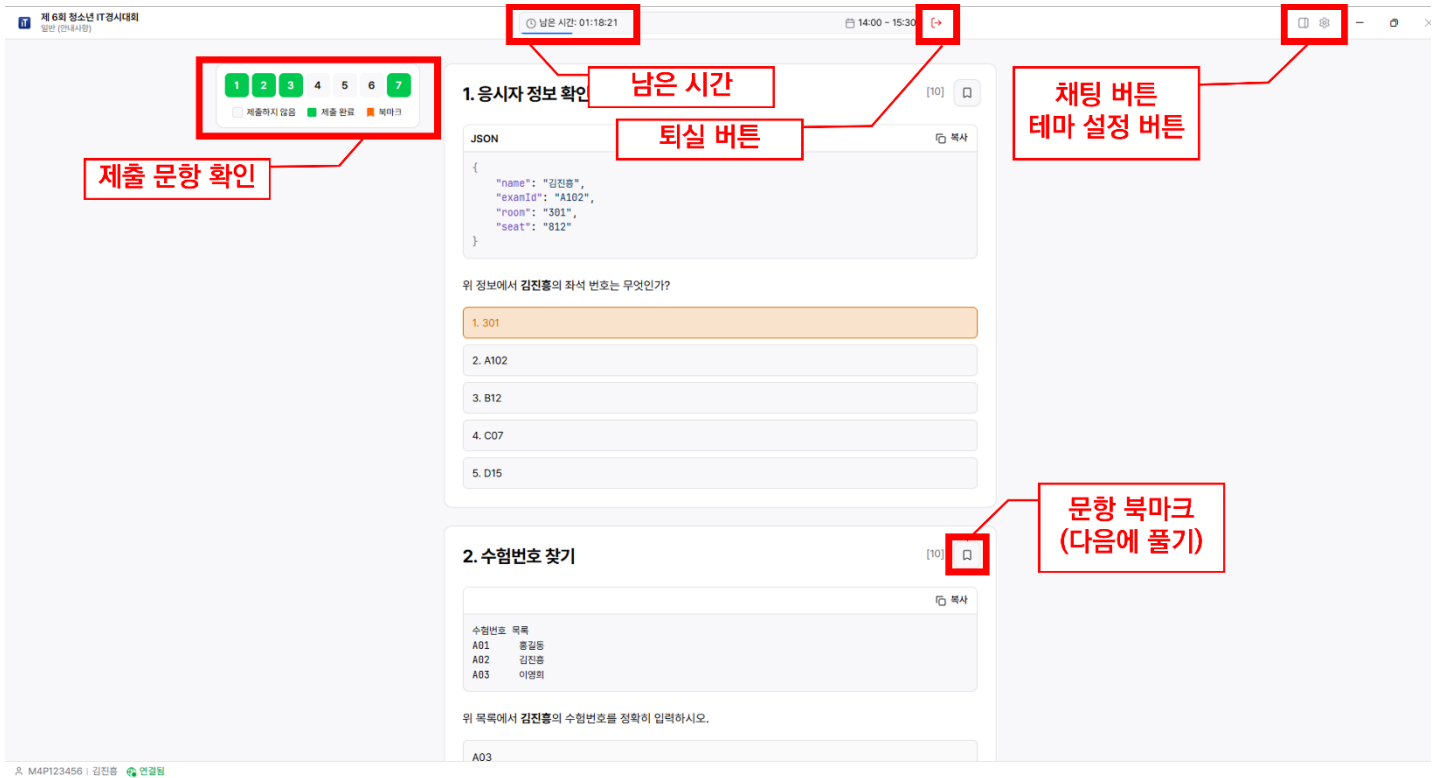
제 6회 청소년 IT경시대회
일반 (안내사항)

남은 시간: 01:18:21

14:00 ~ 15:30

남은 시간

퇴실 버튼

채팅 버튼
테마 설정 버튼

1 2 3 4 5 6 7

제출하지 않음 제출 완료 북마크

제출 문항 확인

1. 응시자 정보 확인

[10]

JSON

복사

{
"name": "김진홍",
"examId": "A102",
"room": "301",
"seat": "B12"
}

위 정보에서 **김진홍**의 좌석 번호는 무엇인가?

1. 301

2. A102

3. B12

4. C07

5. D15

문항 북마크
(다음에 풀기)

2. 수험번호 찾기

[10]

복사

수험번호 목록
A01 홍길동
A02 김진홍
A03 이영희

위 목록에서 **김진홍**의 수험번호를 정확히 입력하시오.

A03

M4P123456 | 김진홍 연결됨